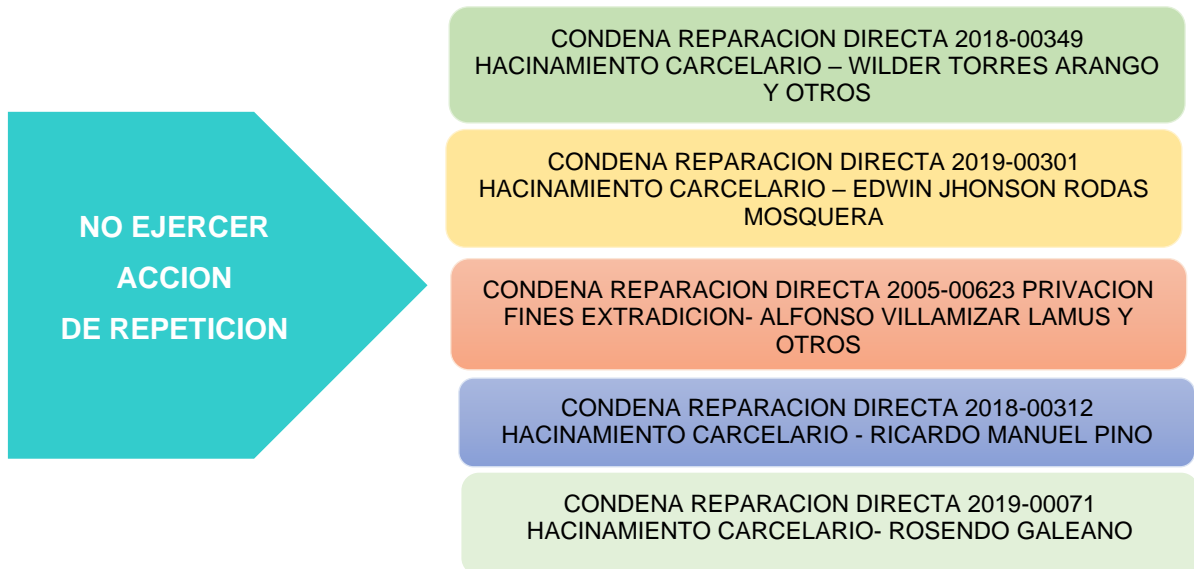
NO EJERCER
ACCION
DE REPETICION

CONDENA REPARACION DIRECTA 2018-00349 HACINAMIENTO CARCELARIO – WILDER TORRES ARANGO Y OTROS

CONDENA REPARACION DIRECTA 2019-00301 HACINAMIENTO CARCELARIO – EDWIN JHONSON RODAS MOSQUERA

CONDENA REPARACION DIRECTA 2005-00623 PRIVACION FINES EXTRADICION- ALFONSO VILLAMIZAR LAMUS Y OTROS

CONDENA REPARACION DIRECTA 2018-00312 HACINAMIENTO CARCELARIO - RICARDO MANUEL PINO

CONDENA REPARACION DIRECTA 2019-00071 HACINAMIENTO CARCELARIO- ROSENDO GALEANO